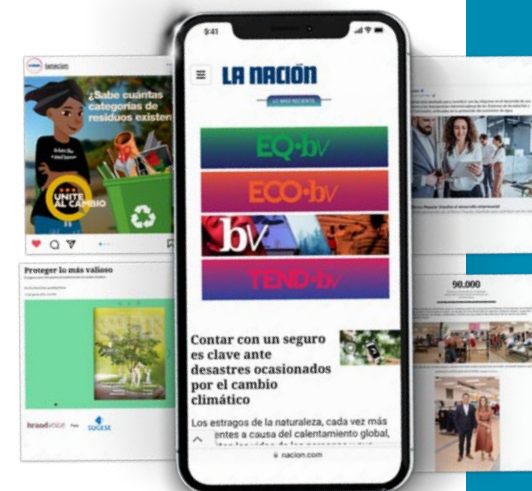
lanacion

¿Sabe cuántas categorías de residuos existen?

ÚNETE AL CAMBIO

Proteger lo más valioso

brandvoice SUGESE

9:41

LA NACION

LO MÁS RECIENTE

EQ•bv

ECO•bv

bv

TEND•bv

Contar con un seguro es clave ante desastres ocasionados por el cambio climático

Los estragos de la naturaleza, cada vez más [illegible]entes a causa del calentamiento global, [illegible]

nacion.com

90.000